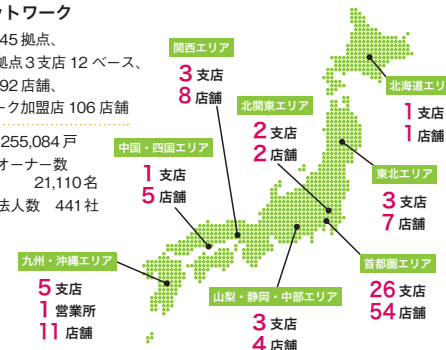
ットワーク
45 拠点、
拠点 3 支店 12 ベース、
92 店舗、
ーク加盟店 106 店舗

255,084 戸
オーナー数
21,110 名
法人数 441 社

関西エリア
3 支店
8 店舗

北海道エリ
1 支店
1 店舗

北関東エリア
2 支店
2 店舗

中国・四国エリア
1 支店
5 店舗

東北エリア
3 支店
7 店舗

九州・沖縄エリア
5 支店
1 営業所
11 店舗

首都圏エリア
26 支店
54 店舗

山梨・静岡・中部エリア
3 支店
4 店舗